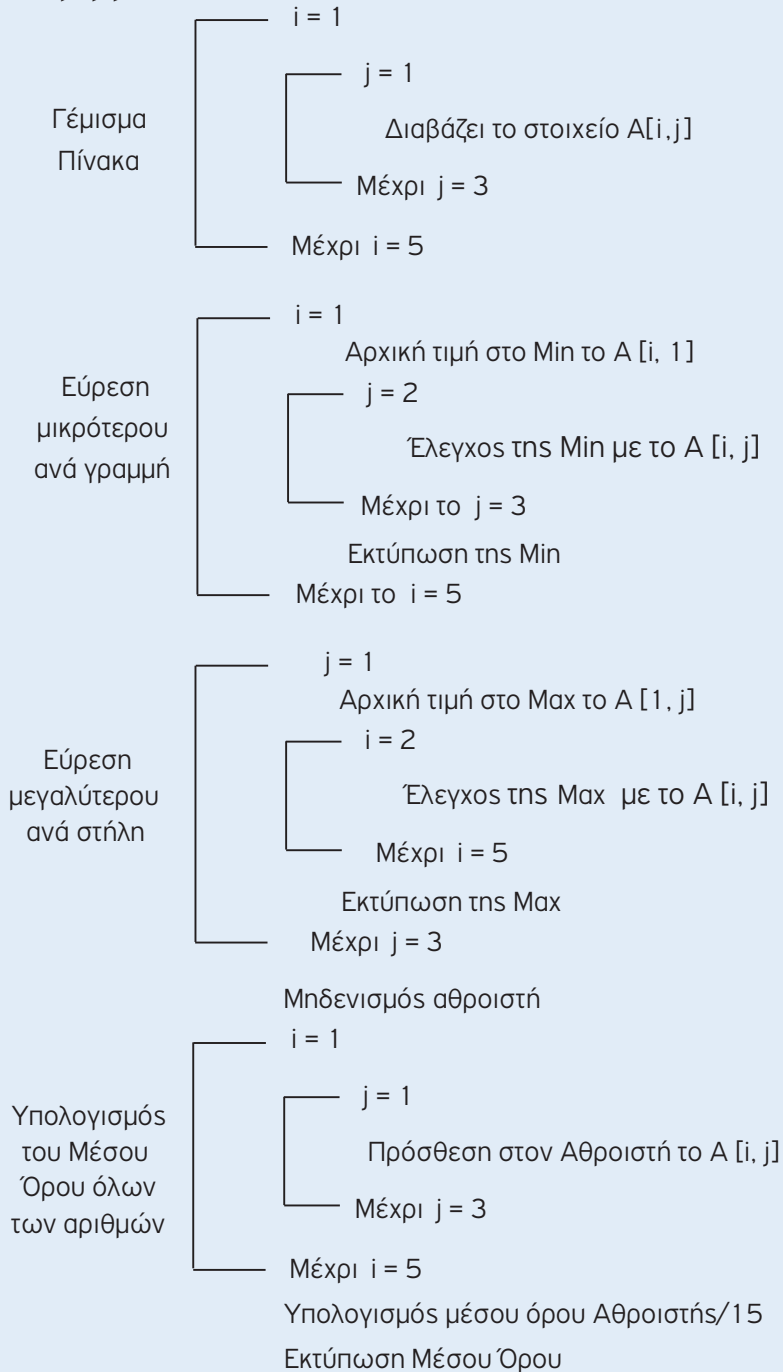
Γέμισμα Πίνακα

i = 1

j = 1

Διαβάζει το στοιχείο A[i, j]

Μέχρι j = 3

Μέχρι i = 5

Εύρεση μικρότερου ανά γραμμή

i = 1

Αρχική τιμή στο Min το A [i, 1]

j = 2

Έλεγχος της Min με το A [i, j]

Μέχρι το j = 3

Εκτύπωση της Min

Μέχρι το i = 5

Εύρεση μεγαλύτερου ανά στήλη

j = 1

Αρχική τιμή στο Max το A [1, j]

i = 2

Έλεγχος της Max με το A [i, j]

Μέχρι i = 5

Εκτύπωση της Max

Μέχρι j = 3

Μηδενισμός αθροιστή

Υπολογισμός του Μέσου Όρου όλων των αριθμών

i = 1

j = 1

Πρόσθεση στον Αθροιστή το A [i, j]

Μέχρι j = 3

Μέχρι i = 5

Υπολογισμός μέσου όρου Αθροιστής/15

Εκτύπωση Μέσου Όρου